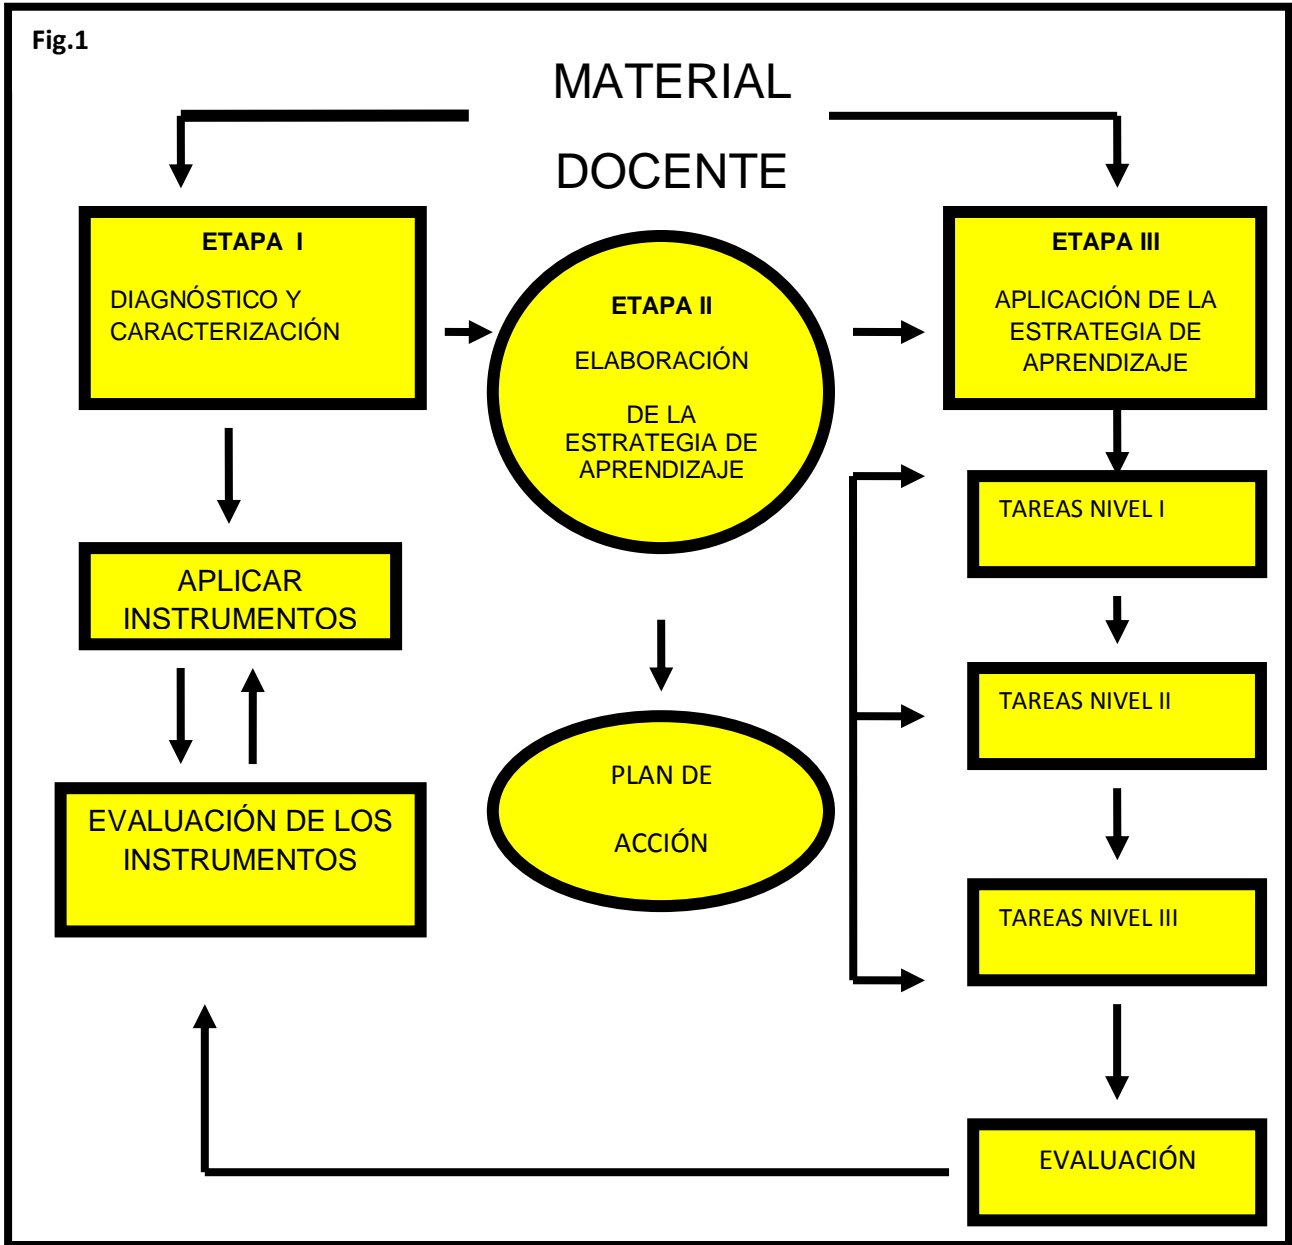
Fig.1

MATERIAL

DOCENTE

ETAPA I

DIAGNÓSTICO Y CARACTERIZACIÓN

ETAPA II

ELABORACIÓN

DE LA ESTRATEGIA DE APRENDIZAJE

ETAPA III

APLICACIÓN DE LA ESTRATEGIA DE APRENDIZAJE

APLICAR INSTRUMENTOS

TAREAS NIVEL I

TAREAS NIVEL II

PLAN DE

ACCIÓN

EVALUACIÓN DE LOS INSTRUMENTOS

TAREAS NIVEL III

EVALUACIÓN